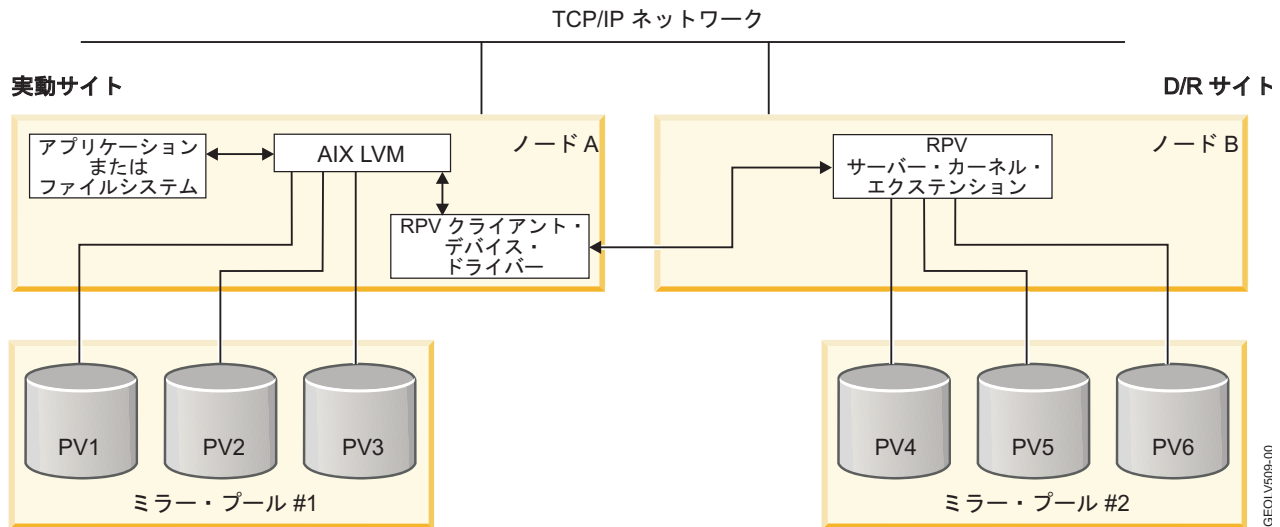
TCP/IP ネットワーク

実動サイト

D/R サイト

アプリケーション
または
ファイルシステム

AIX LVM

ノード A

RPV クライアント・
デバイス・
ドライバー

RPV
サーバー・カーネル・
エクステンション

ノード B

PV1

PV2

PV3

ミラー・プール #1

PV4

PV5

PV6

ミラー・プール #2

GEOLV509-00